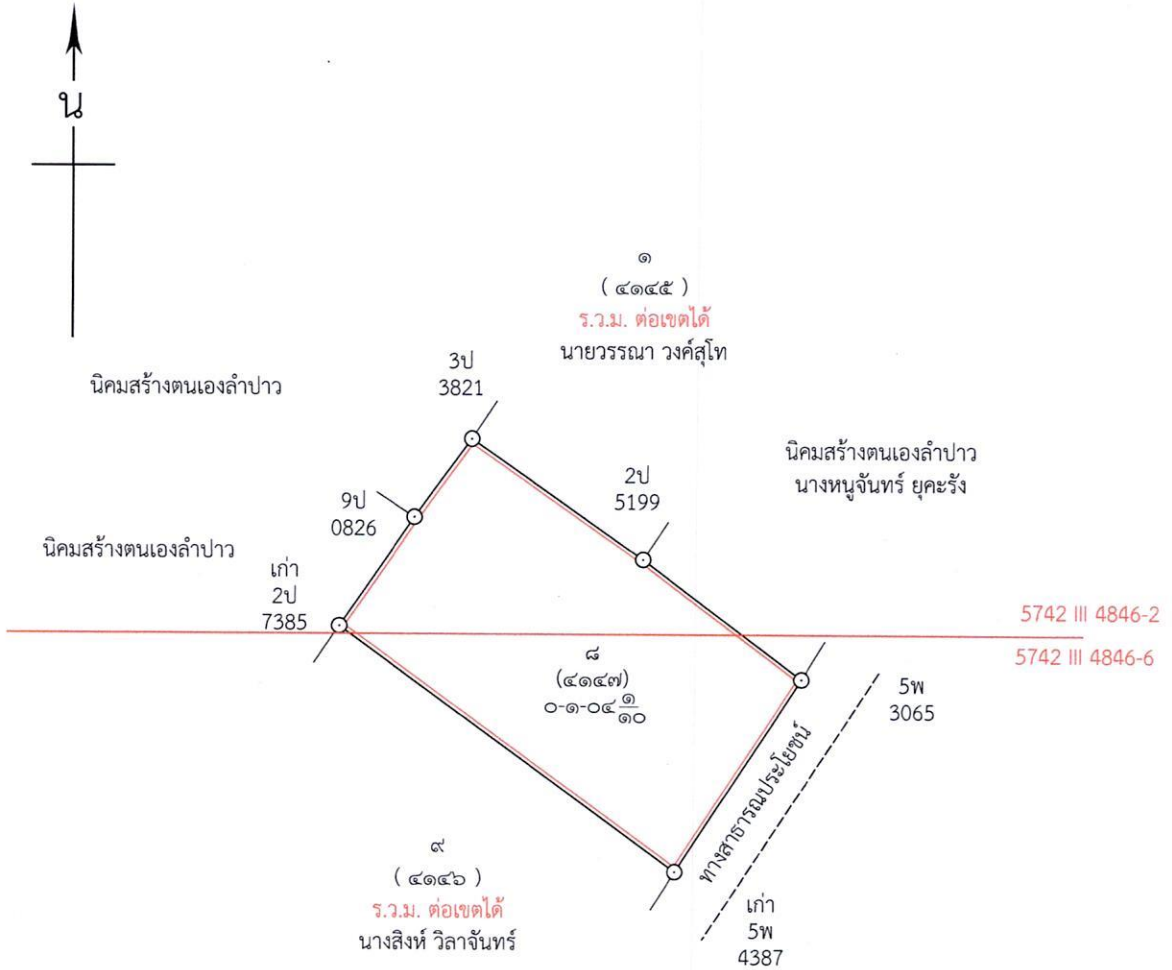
น

๑
( ๔๑๔๕ )
ร.ว.ม. ต่อเขตได้
นายวรรณา วงค์สุโท

3ป
3821

นิคมสร้างตนเองลำปาว

นิคมสร้างตนเองลำปาว
นางหนูจันทร์ ยุคะรัง

2ป
5199

9ป
0826

นิคมสร้างตนเองลำปาว

เก่า
2ป
7385

5742 III 4846-2
5742 III 4846-6

๘
(๔๑๔๗)
๐-๑-๐๔$\frac{๑}{๑๐}$

5พ
3065

ทางสาธารณประโยชน์

๙
( ๔๑๔๖ )
ร.ว.ม. ต่อเขตได้
นางสิงห์ วิลาจันทร์

เก่า
5พ
4387